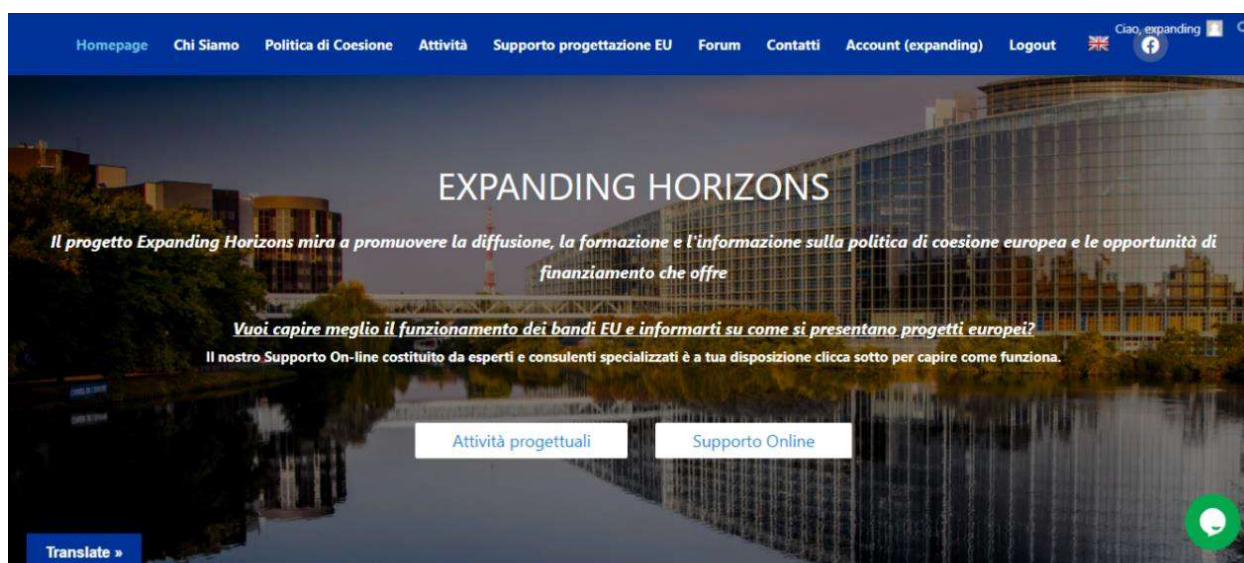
Homepage Chi Siamo Politica di Coesione Attività Supporto progettazione EU Forum Contatti Account (expanding) Logout

Ciao, expanding

EXPANDING HORIZONS

Il progetto Expanding Horizons mira a promuovere la diffusione, la formazione e l'informazione sulla politica di coesione europea e le opportunità di finanziamento che offre

Vuoi capire meglio il funzionamento dei bandi EU e informarti su come si presentano progetti europei?

Il nostro Supporto On-line costituito da esperti e consulenti specializzati è a tua disposizione clicca sotto per capire come funziona.

Attività progettuali

Supporto Online

Translate »